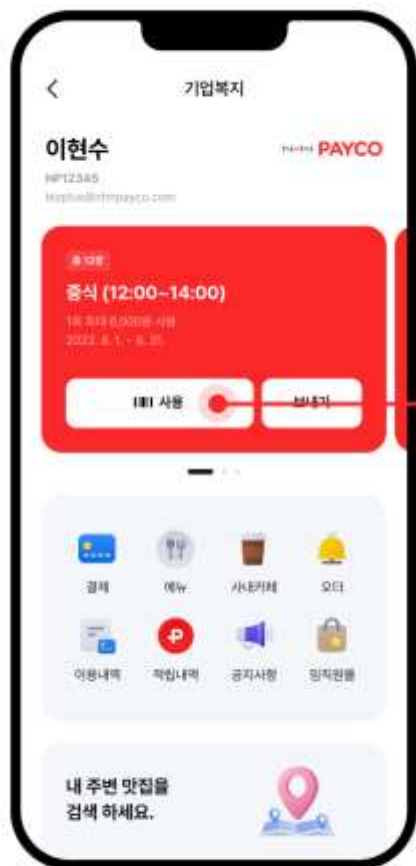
<

기업복지

이현수

HP12345

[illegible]@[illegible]payco.com

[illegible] PAYCO

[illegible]

중식 (12:00~14:00)

1회 최대 6,000원 사용

2022. 6. 1. ~ 6. 31.

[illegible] 사용

보내기

결제

메뉴

사내카페

오더

이용내역

적립내역

공지사항

임직원몰

내 주변 맛집을 검색 하세요.